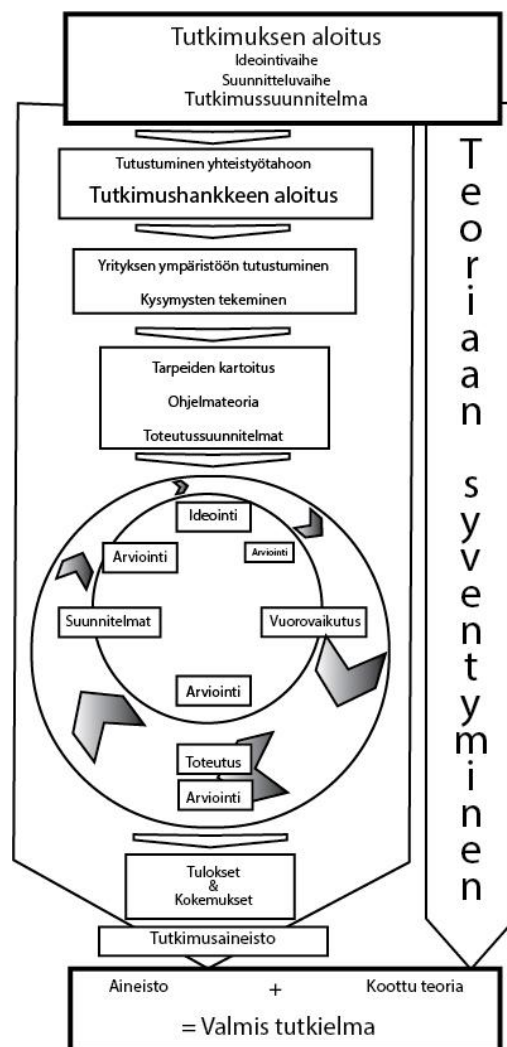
Tutkimuksen aloitus
Ideointivaihe
Suunnitteluvaihe
Tutkimussuunnitelma

Tutustuminen yhteistyötahoon
Tutkimushankkeen aloitus

Yrityksen ympäristöön tutustuminen
Kysymysten tekeminen

Tarpeiden kartoitus
Ohjelmateoria
Toteutussuunnitelmat

Ideointi
Arviointi
Arviointi
Suunnitelmat
Vuorovaikutus
Arviointi
Toteutus
Arviointi

Tulokset
&
Kokemukset

Tutkimusaineisto

Teoriaan syventyminen

Aineisto + Koottu teoria
= Valmis tutkielma